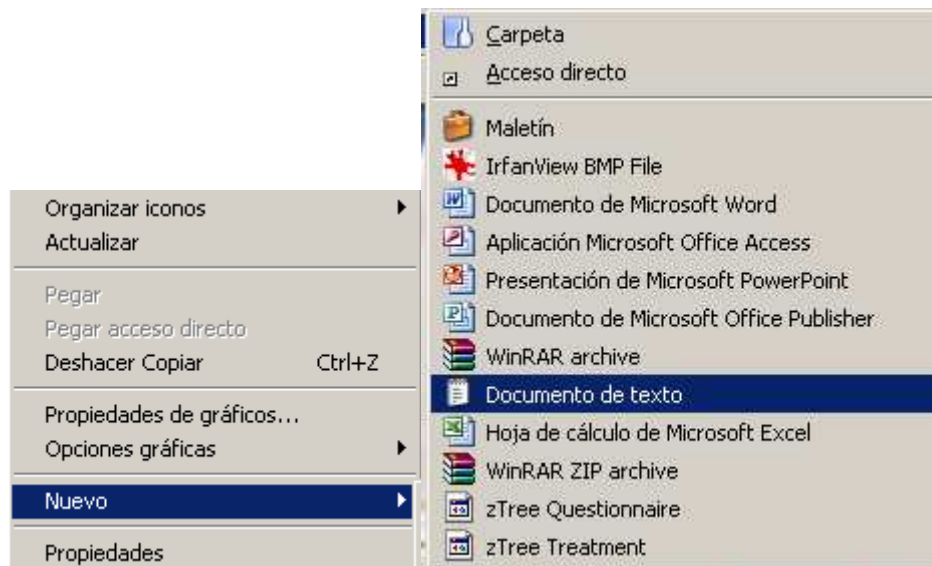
Organizar iconos
Actualizar

Pegar
Pegar acceso directo
Deshacer Copiar Ctrl+Z

Propiedades de gráficos...
Opciones gráficas

Nuevo

Propiedades

Carpeta
Acceso directo

Maletín
IrfanView BMP File
Documento de Microsoft Word
Aplicación Microsoft Office Access
Presentación de Microsoft PowerPoint
Documento de Microsoft Office Publisher
WinRAR archive
Documento de texto
Hoja de cálculo de Microsoft Excel
WinRAR ZIP archive
zTree Questionnaire
zTree Treatment